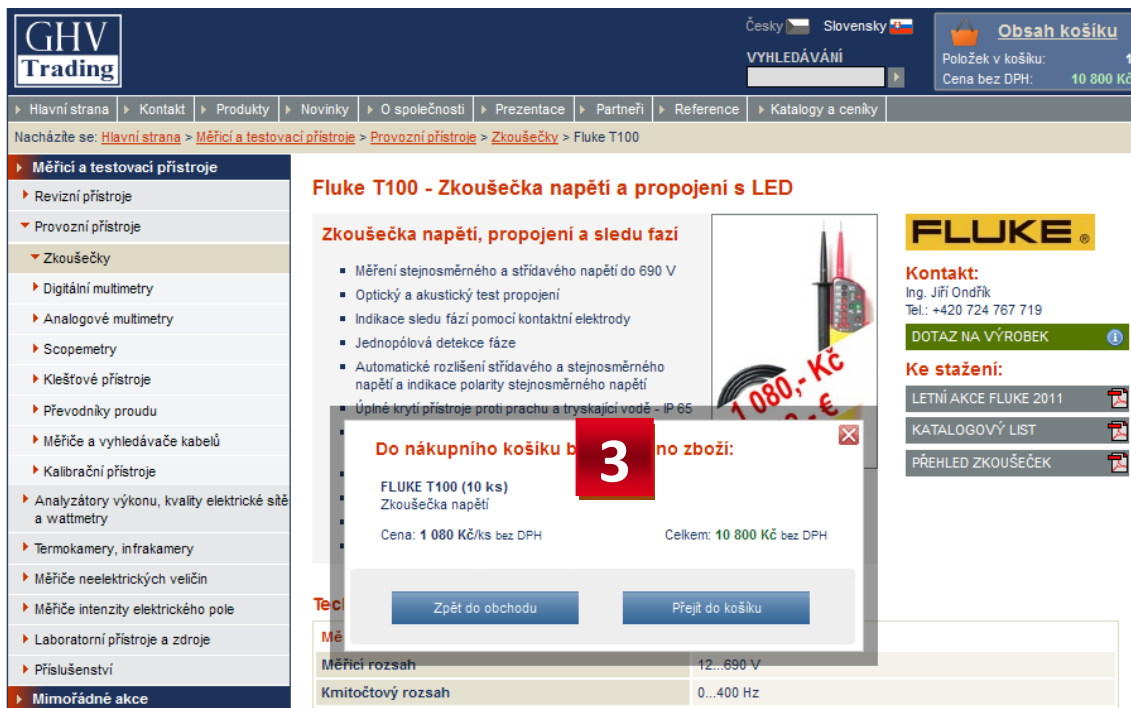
GHV Trading

Česky Slovensky

VYHLEDÁVÁNÍ

Obsah košíku
Položek v košíku: 1
Cena bez DPH: 10 800 Kč

Hlavní strana | Kontakt | Produkty | Novinky | O společnosti | Prezentace | Partneři | Reference | Katalogy a ceníky

Nacházíte se: Hlavní strana > Měřicí a testovací přístroje > Provozní přístroje > Zkoušečky > Fluke T100

Měřicí a testovací přístroje
Revizní přístroje
Provozní přístroje
Zkoušečky
Digitální multimetry
Analogové multimetry
Scopemetry
Klešťové přístroje
Převodníky proudu
Měřiče a vyhledávače kabelů
Kalibrační přístroje
Analyzátory výkonu, kvality elektrické sítě a wattmetry
Termokamery, infrakamery
Měřiče neelektrických veličin
Měřiče intenzity elektrického pole
Laboratorní přístroje a zdroje
Příslušenství
Mimořádné akce

Fluke T100 - Zkoušečka napětí a propojení s LED

Zkoušečka napětí, propojení a sledu fází
Měření stejnosměrného a střídavého napětí do 690 V
Optický a akustický test propojení
Indikace sledu fází pomocí kontaktní elektrody
Jednopólová detekce fáze
Automatické rozlišení střídavého a stejnosměrného napětí a indikace polarity stejnosměrného napětí
Úplné krytí přístroje proti prachu a tryskající vodě - IP 65

1 080,- Kč

FLUKE

Kontakt:
Ing. Jiří Ondřík
Tel.: +420 724 767 719
DOTAZ NA VÝROBEK
Ke stažení:
LETNÍ AKCE FLUKE 2011
KATALOGOVÝ LIST
PŘEHLED ZKOUŠEČEK

Do nákupního košíku b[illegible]no zboží:
3
FLUKE T100 (10 ks)
Zkoušečka napětí
Cena: 1 080 Kč/ks bez DPH
Celkem: 10 800 Kč bez DPH
Zpět do obchodu
Přejít do košíku

Tech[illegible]
Mě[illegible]
| Měřicí rozsah | 12...690 V |
|---|---|
| Kmitočtový rozsah | 0...400 Hz |